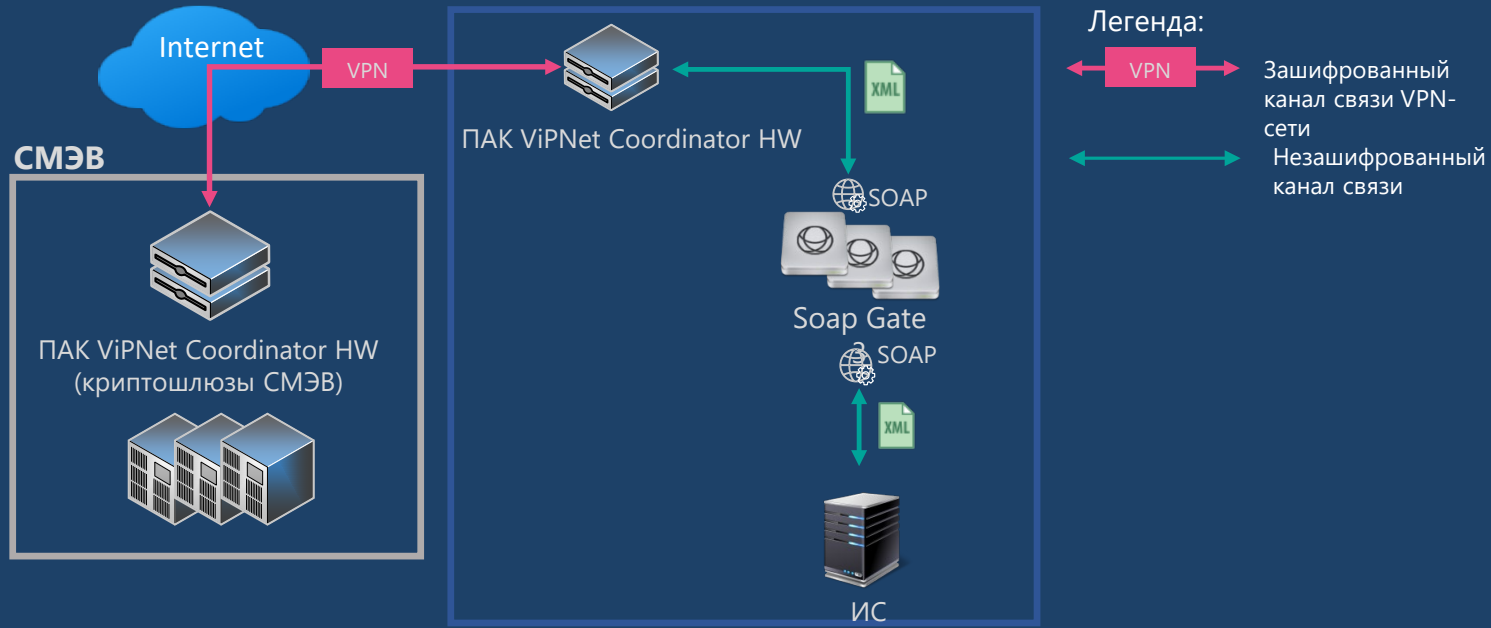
Internet

VPN

СМЭВ

ПАК ViPNet Coordinator HW
(криптошлюзы СМЭВ)

ПАК ViPNet Coordinator HW

XML

SOAP

Soap Gate

SOAP

XML

ИС

Легенда:

VPN

Зашифрованный канал связи VPN-сети

Незашифрованный канал связи